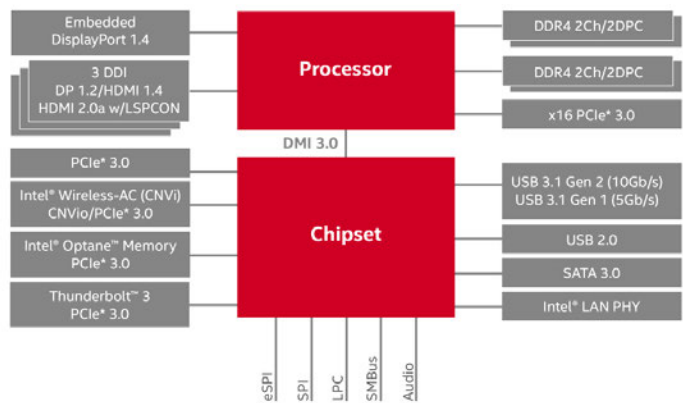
Embedded DisplayPort 1.4

3 DDI
DP 1.2/HDMI 1.4
HDMI 2.0a w/LSPCON

Processor

DDR4 2Ch/2DPC

DDR4 2Ch/2DPC

x16 PCIe* 3.0

DMI 3.0

PCIe* 3.0

Intel® Wireless-AC (CNVi)
CNVio/PCIe* 3.0

Intel® Optane™ Memory
PCIe* 3.0

Thunderbolt™ 3
PCIe* 3.0

Chipset

USB 3.1 Gen 2 (10Gb/s)
USB 3.1 Gen 1 (5Gb/s)

USB 2.0

SATA 3.0

Intel® LAN PHY

eSPI

SPI

LPC

SMBus

Audio